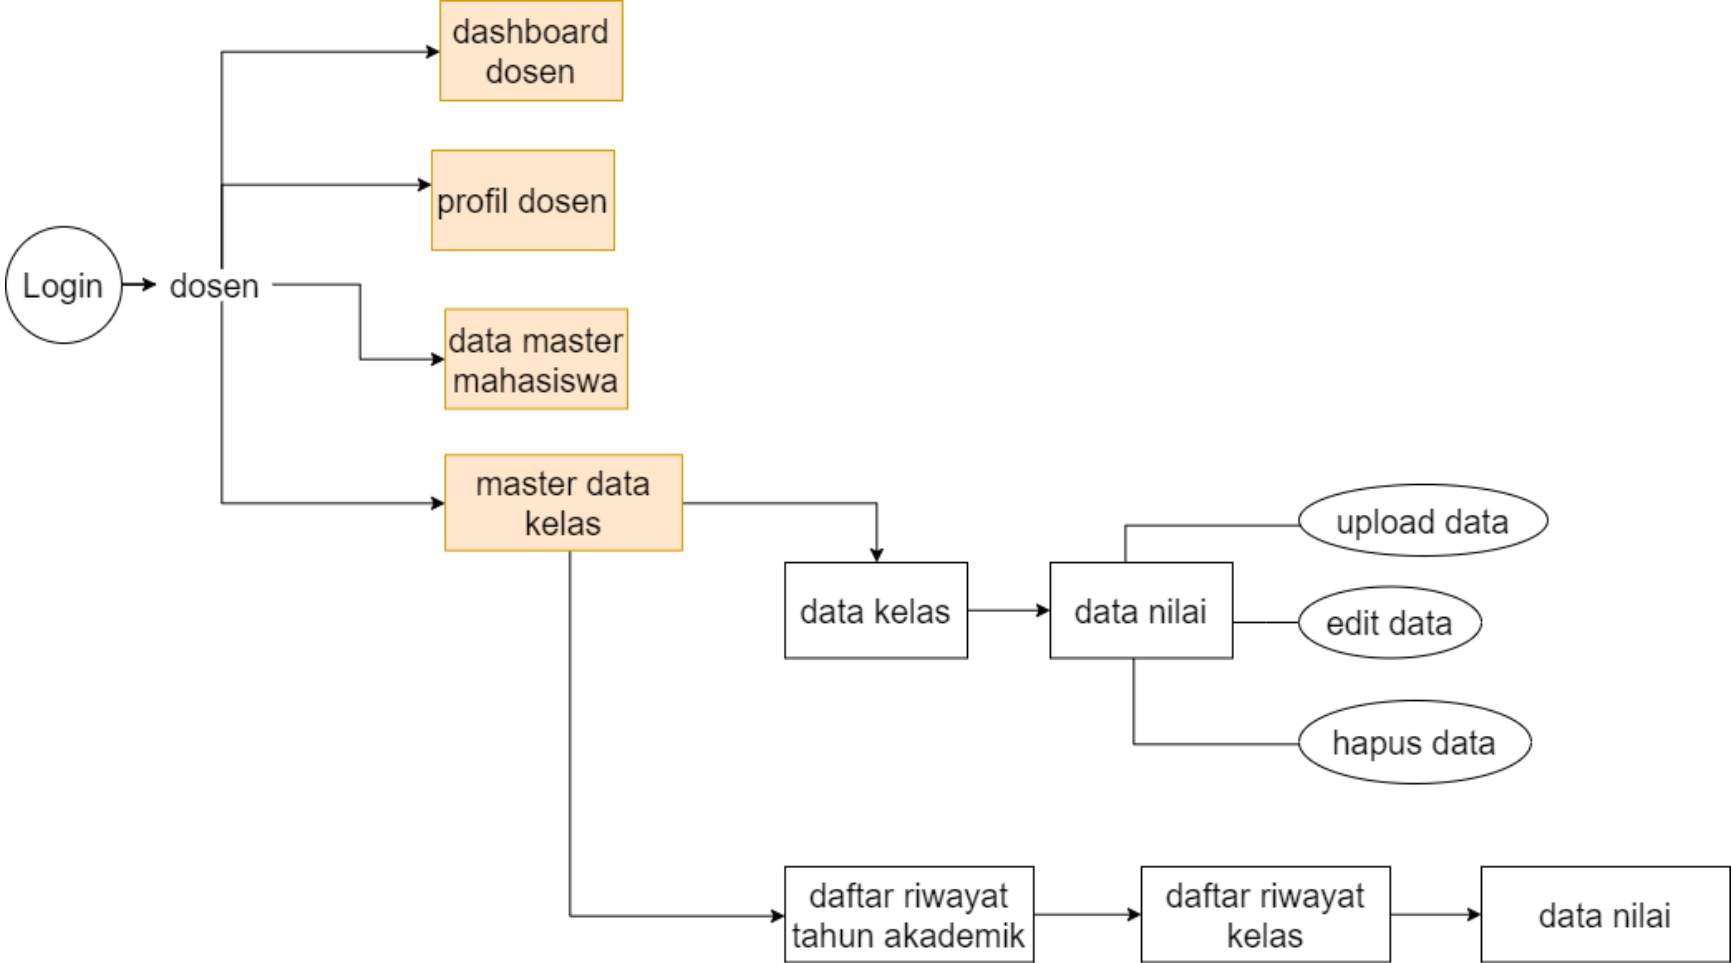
dashboard dosen

profil dosen

Login

dosen

data master mahasiswa

master data kelas

data kelas

data nilai

upload data

edit data

hapus data

daftar riwayat tahun akademik

daftar riwayat kelas

data nilai